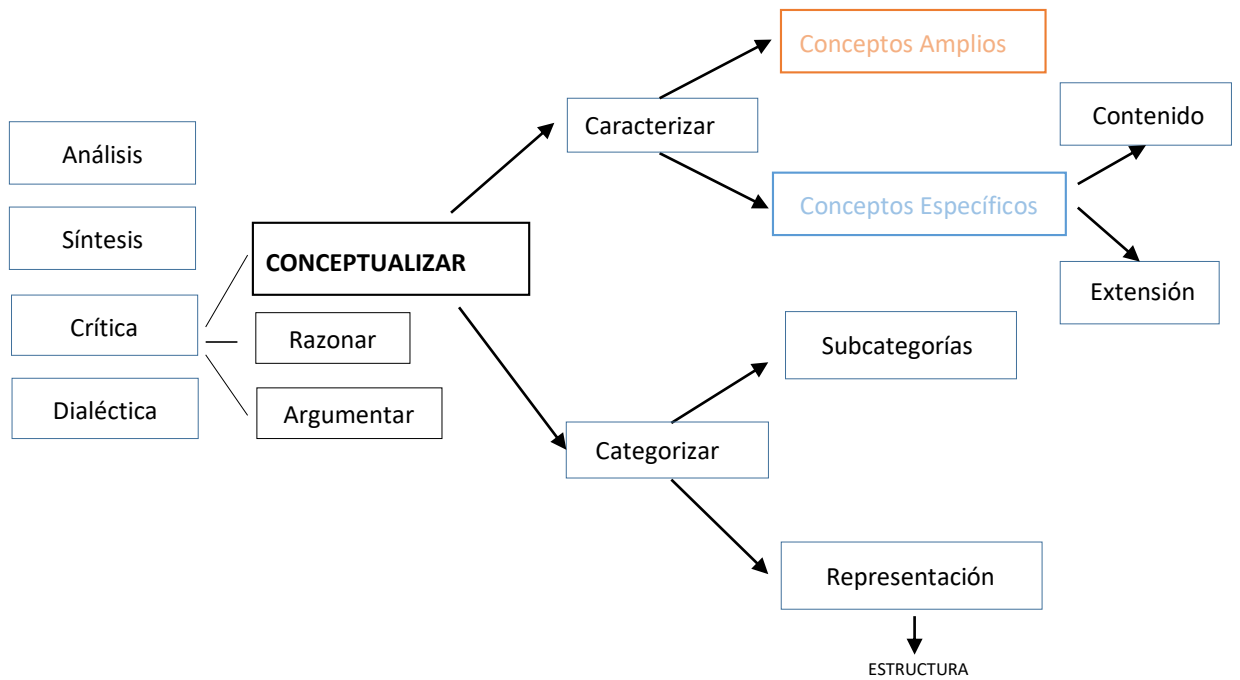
Análisis

Síntesis

Crítica

Dialéctica

CONCEPTUALIZAR

Razonar

Argumentar

Caracterizar

Conceptos Amplios

Conceptos Específicos

Contenido

Extensión

Categorizar

Subcategorías

Representación

ESTRUCTURA